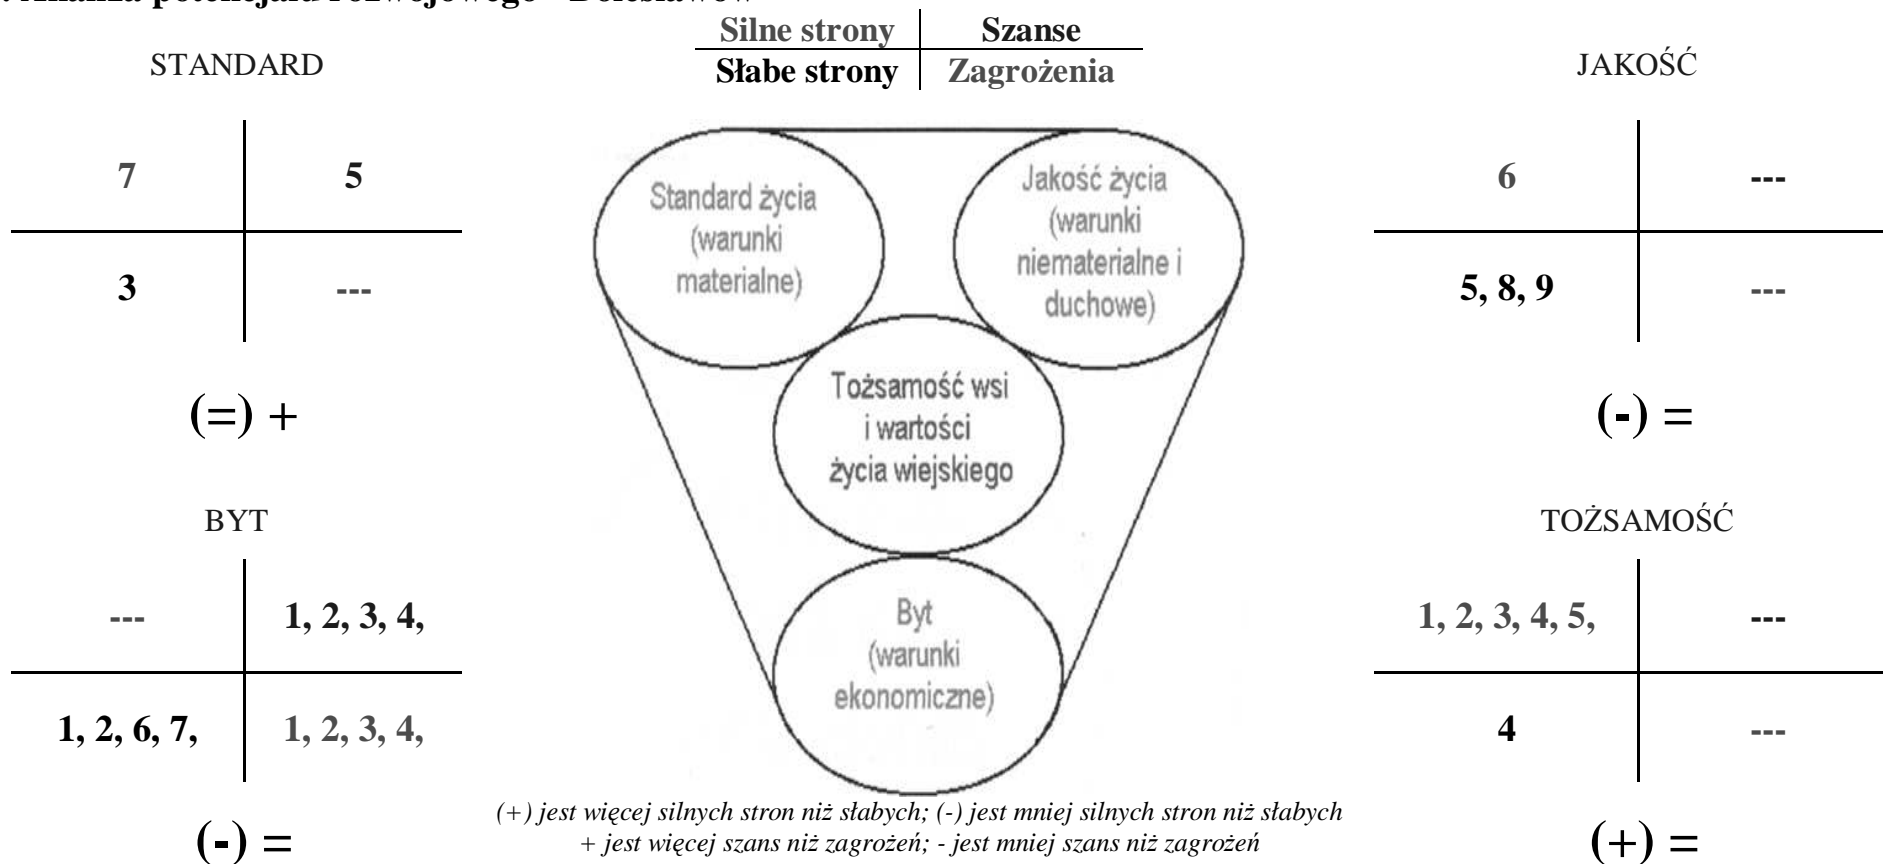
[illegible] Analiza potencjału rozwojowego - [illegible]

| Silne strony | Szanse |
|---|---|
| Słabe strony | Zagrożenia |

STANDARD

| 7 | 5 |
|---|---|
| 3 | --- |

(=) +

JAKOŚĆ

| 6 | --- |
|---|---|
| 5, 8, 9 | --- |

(-) =

Standard życia (warunki materialne)

Jakość życia (warunki niematerialne i duchowe)

Tożsamość wsi i wartości życia wiejskiego

Byt (warunki ekonomiczne)

BYT

| --- | 1, 2, 3, 4, |
|---|---|
| 1, 2, 6, 7, | 1, 2, 3, 4, |

(-) =

TOŻSAMOŚĆ

| 1, 2, 3, 4, 5, | --- |
|---|---|
| 4 | --- |

(+) =

(+) jest więcej silnych stron niż słabych; (-) jest mniej silnych stron niż słabych
+ jest więcej szans niż zagrożeń; - jest mniej szans niż zagrożeń